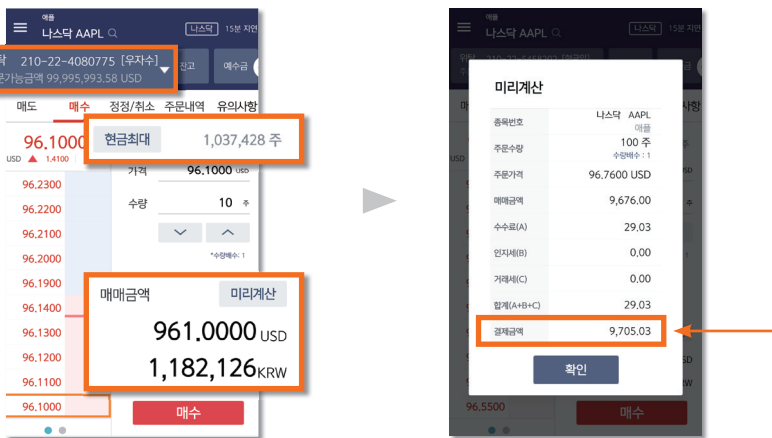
애플
나스닥 AAPL
나스닥 15분 지연
210-22-4080775 [우자수]
가능금액 99,995,993.58 USD
잔고
예수금
매도 매수 정정/취소 주문내역 유의사항
96.1000
USD ▲ 1.4100
현금최대 1,037,428 주
가격 96.1000 USD
수량 10 주
*수량배수: 1
96.2300
96.2200
96.2100
96.2000
96.1900
96.1400
96.1300
96.1200
96.1100
96.1000
매매금액 미리계산
961.0000 USD
1,182,126 KRW
매수

애플
나스닥 AAPL
나스닥 15분 지연
미리계산
| 종목번호 | 나스닥 AAPL 애플 |
|---|---|
| 주문수량 | 100 주 수량배수 : 1 |
| 주문가격 | 96.7600 USD |
| 매매금액 | 9,676.00 |
| 수수료(A) | 29.03 |
| 인지세(B) | 0.00 |
| 거래세(C) | 0.00 |
| 합계(A+B+C) | 29.03 |
| 결제금액 | 9,705.03 |
확인
96.5500
매수